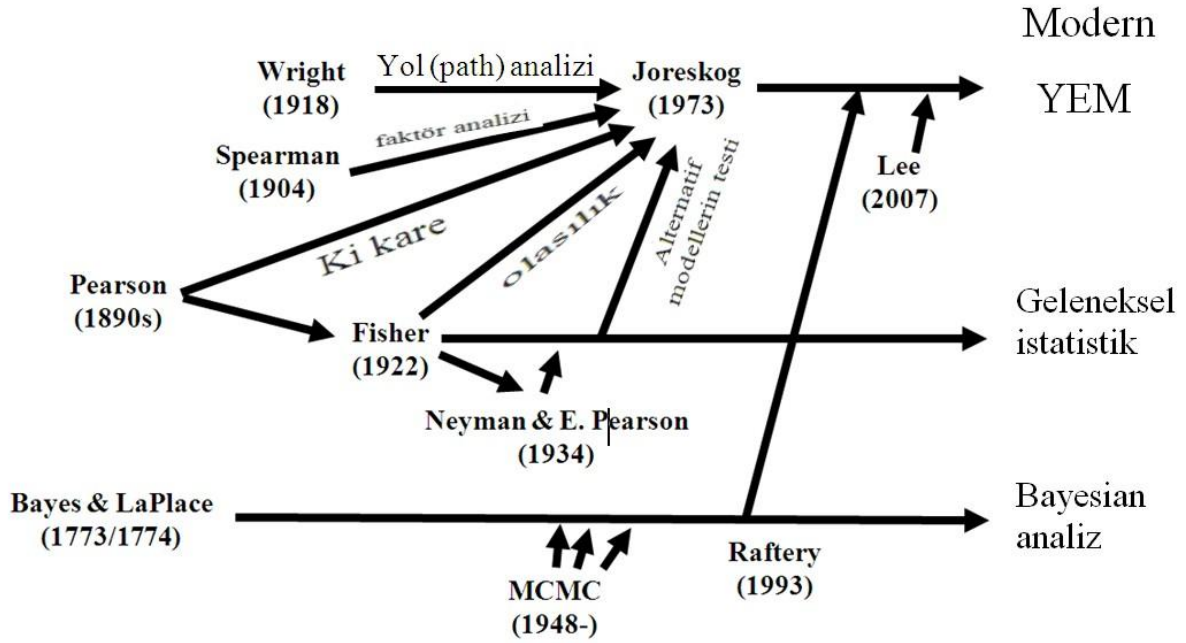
Modern YEM

Wright (1918)

Yol (path) analizi

Joreskog (1973)

faktör analizi

Spearman (1904)

Lee (2007)

Ki kare

olasılık

Alternatif modellerin testi

Pearson (1890s)

Fisher (1922)

Geleneksel istatistik

Neyman & E. Pearson (1934)

Bayes & LaPlace (1773/1774)

Bayesian analiz

Raftery (1993)

MCMC (1948-)